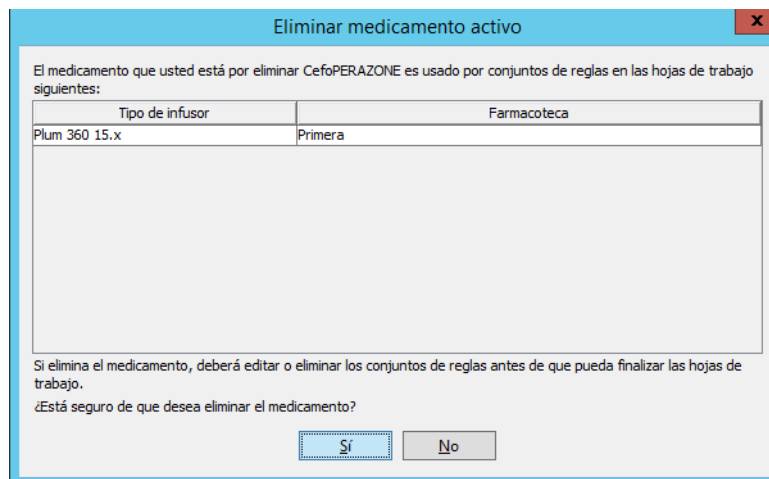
Eliminar medicamento activo

El medicamento que usted está por eliminar CefoPERAZONE es usado por conjuntos de reglas en las hojas de trabajo siguientes:

| Tipo de infusor | Farmacoteca |
|---|---|
| Plum 360 15.x | Primera |

Si elimina el medicamento, deberá editar o eliminar los conjuntos de reglas antes de que pueda finalizar las hojas de trabajo.

¿Está seguro de que desea eliminar el medicamento?

Sí

No